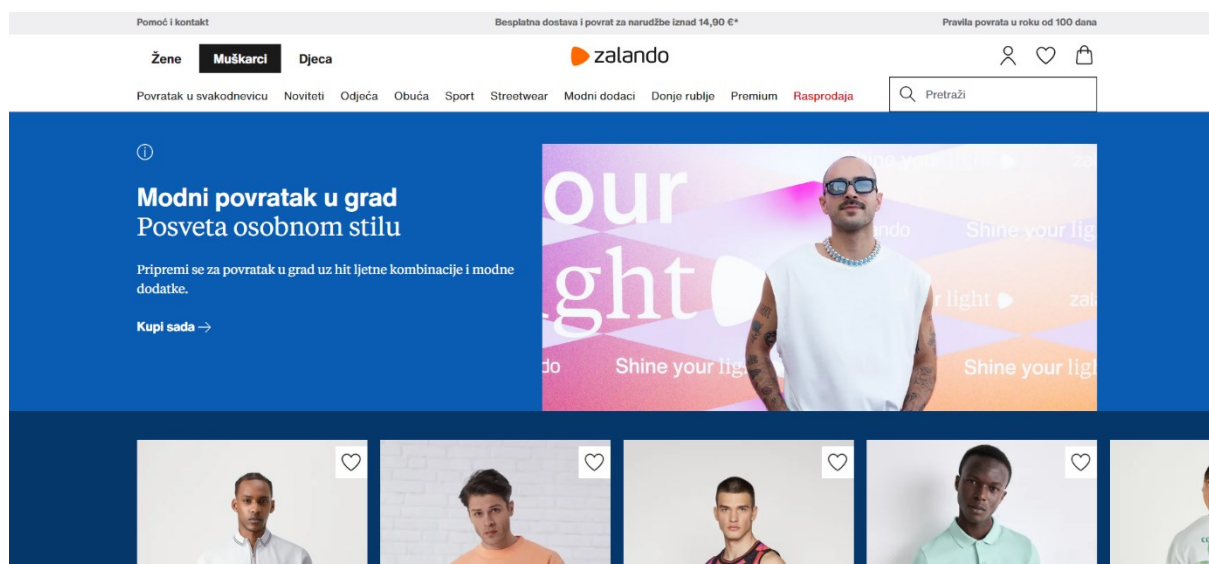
Pomoć i kontakt

Besplatna dostava i povrat za narudžbe iznad 14,90 €*

Pravila povrata u roku od 100 dana

Žene Muškarci Djeca

zalando

Povratak u svakodnevicu Noviteti Odjeća Obuća Sport Streetwear Modni dodaci Donje rublje Premium Rasprodaja

Pretraži

Modni povratak u grad
Posveta osobnom stilu

Pripremi se za povratak u grad uz hit ljetne kombinacije i modne dodatke.

Kupi sada →

our
ght
Shine your lig
do
ndo
Shine your ligh
r light
zal
Shine your lig